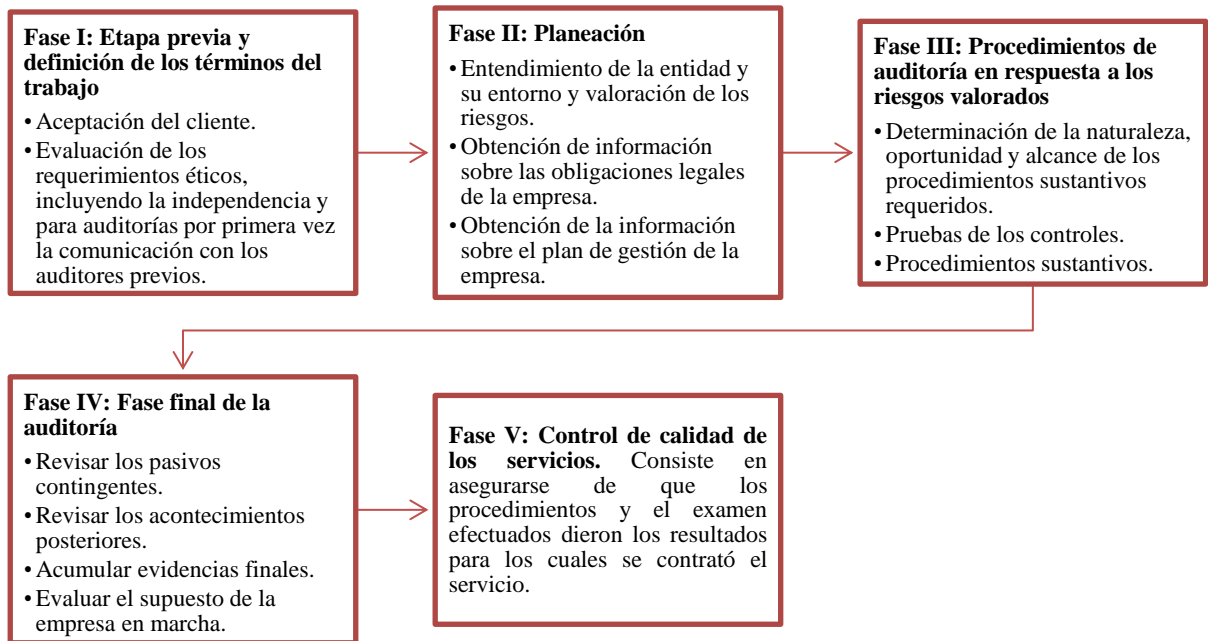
**Fase I: Etapa previa y definición de los términos del trabajo**

- Aceptación del cliente.
- Evaluación de los requerimientos éticos, incluyendo la independencia y para auditorías por primera vez la comunicación con los auditores previos.

**Fase II: Planeación**

- Entendimiento de la entidad y su entorno y valoración de los riesgos.
- Obtención de información sobre las obligaciones legales de la empresa.
- Obtención de la información sobre el plan de gestión de la empresa.

**Fase III: Procedimientos de auditoría en respuesta a los riesgos valorados**

- Determinación de la naturaleza, oportunidad y alcance de los procedimientos sustantivos requeridos.
- Pruebas de los controles.
- Procedimientos sustantivos.

**Fase IV: Fase final de la auditoría**

- Revisar los pasivos contingentes.
- Revisar los acontecimientos posteriores.
- Acumular evidencias finales.
- Evaluar el supuesto de la empresa en marcha.

**Fase V: Control de calidad de los servicios.** Consiste en asegurarse de que los procedimientos y el examen efectuados dieron los resultados para los cuales se contrató el servicio.